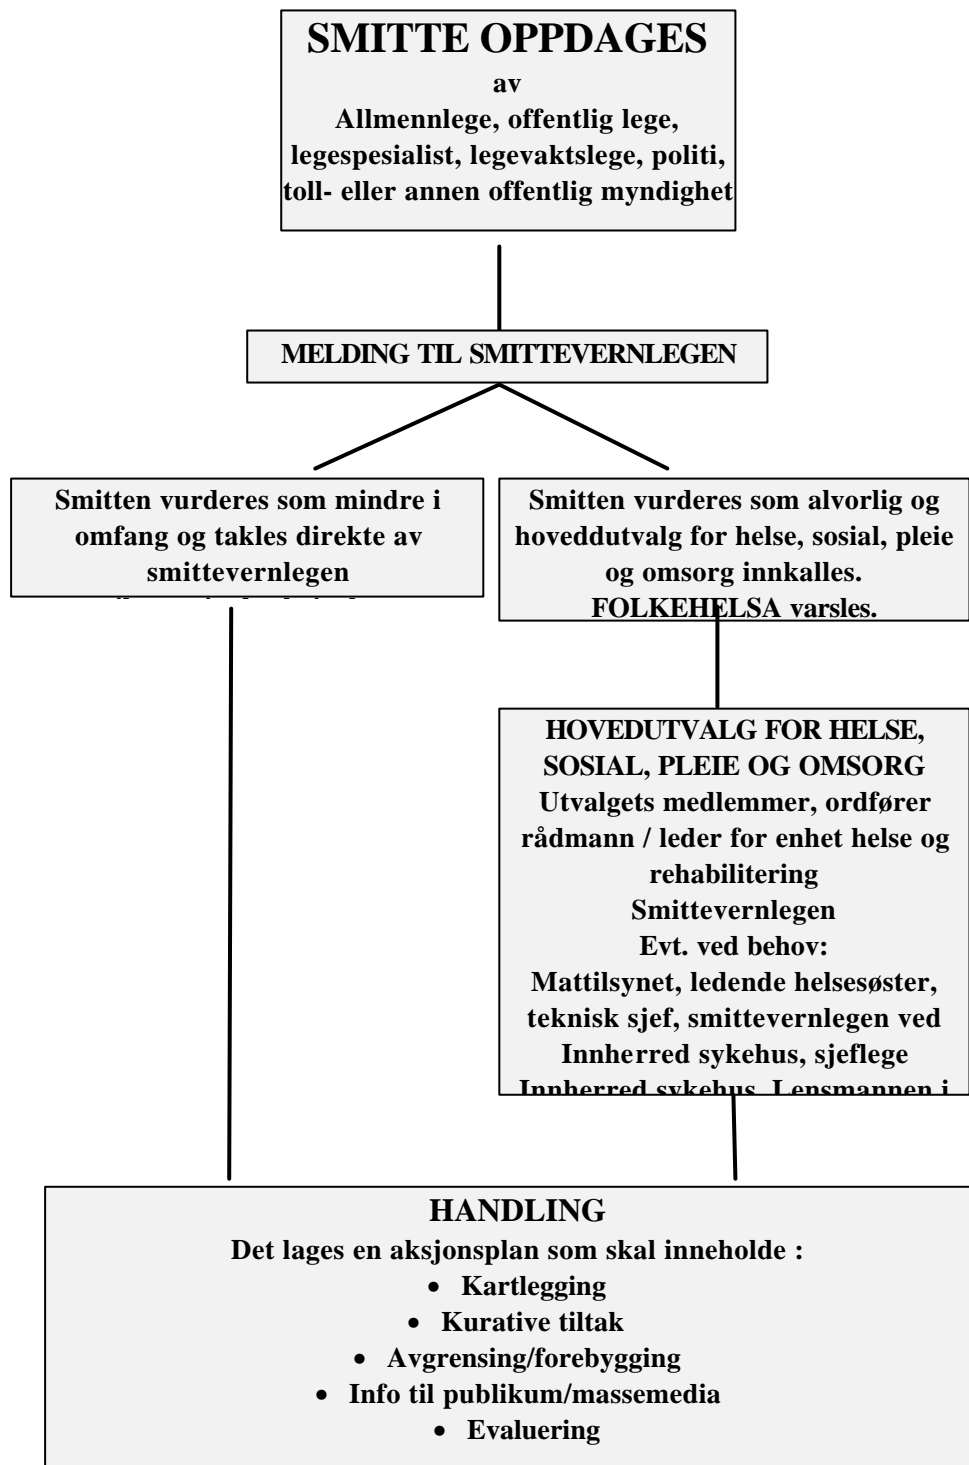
SMITTE OPPDAGES
av
Allmennlege, offentlig lege, legespesialist, legevaktslege, politi, toll- eller annen offentlig myndighet

MELDING TIL SMITTEVERNLEGEN

Smitten vurderes som mindre i omfang og takles direkte av smittevernlegen

Smitten vurderes som alvorlig og hoveddutvalg for helse, sosial, pleie og omsorg innkalles.
FOLKEHELSA varsles.

HOVEDUTVALG FOR HELSE, SOSIAL, PLEIE OG OMSORG
Utvalgets medlemmer, ordfører rådmann / leder for enhet helse og rehabilitering
Smittevernlegen
Evt. ved behov:
Mattilsynet, ledende helsesøster, teknisk sjef, smittevernlegen ved Innherred sykehus, sjeflege Innherred sykehus, Lensmannen i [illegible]

HANDLING
Det lages en aksjonsplan som skal inneholde :
• Kartlegging
• Kurative tiltak
• Avgrensing/forebygging
• Info til publikum/massemedia
• Evaluering